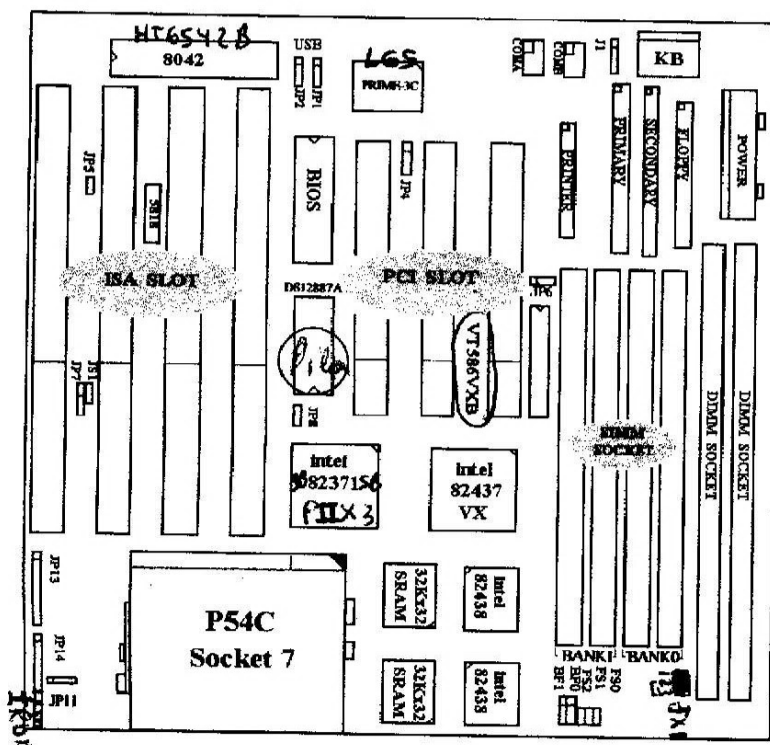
HT6542B
8042

USB
JP2 JP1

LGS
PRIME-3C

COMA COMB J1

KB

JP5

5818

BIOS

JP4

PRINTER

PRIMARY

SECONDARY

FLOPPY

POWER

ISA SLOT

DS12887A

PCI SLOT

JP6

VT586VXB

JS1
JP7

JP8

Pilo

DIMM SOCKET

DIMM SOCKET

DIMM SOCKET

intel
82371SB
PIIX3

intel
82437
VX

JP13

P54C
Socket 7

32Kx32
SRAM

intel
82438

32Kx32
SRAM

intel
82438

JP14

JP11

BANK1

BANK0

FS0
FS1
FS2
BF0
BF1

JP3

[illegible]